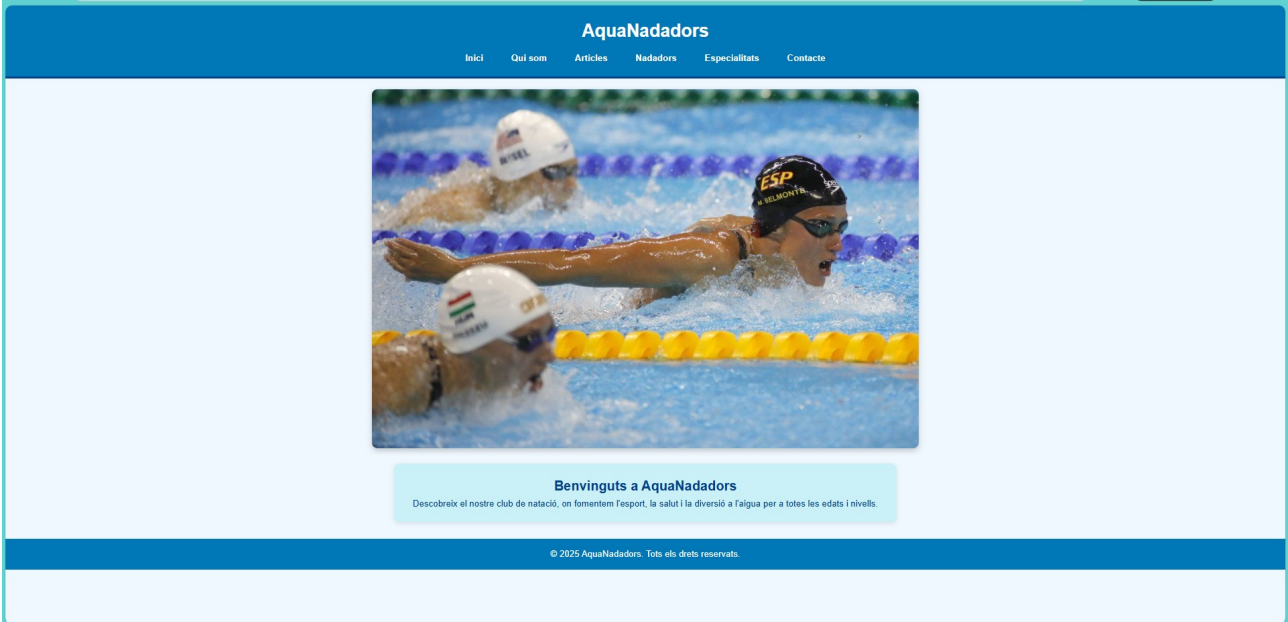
AquaNadadors

Inici Qui som Articles Nadadors Especialitats Contacte

ESP
M. BELMONTE

Benvinguts a AquaNadadors

Descobreix el nostre club de natació, on fomentem l'esport, la salut i la diversió a l'aigua per a totes les edats i nivells.

© 2025 AquaNadadors. Tots els drets reservats.